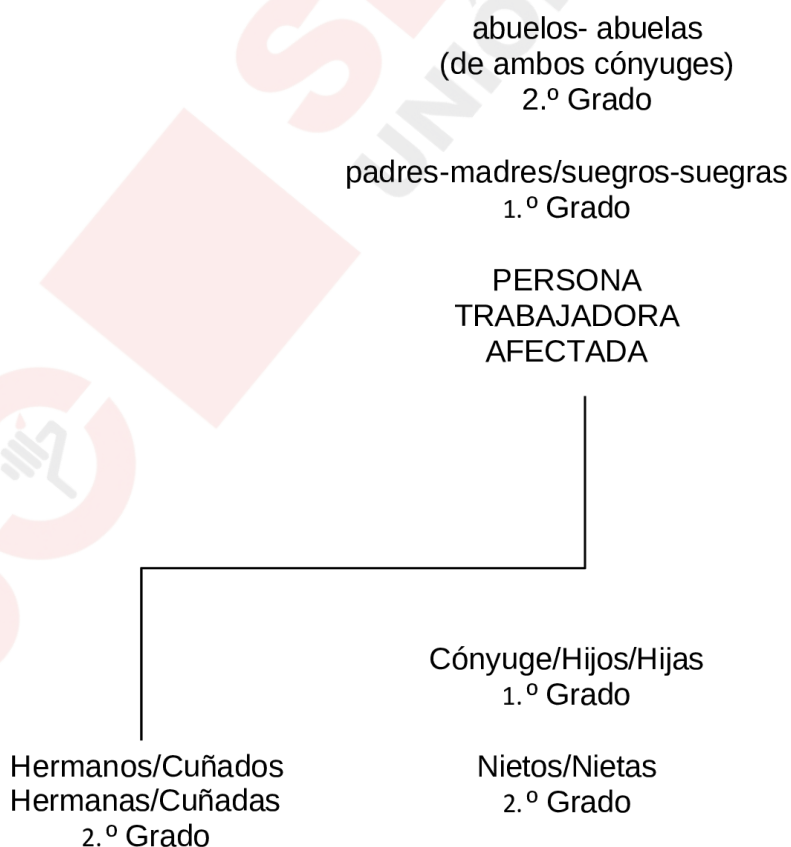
abuelos- abuelas
(de ambos cónyuges)
2.º Grado

padres-madres/suegros-suegras
1.º Grado

PERSONA
TRABAJADORA
AFECTADA

Cónyuge/Hijos/Hijas
1.º Grado

Nietos/Nietas
2.º Grado

Hermanos/Cuñados
Hermanas/Cuñadas
2.º Grado